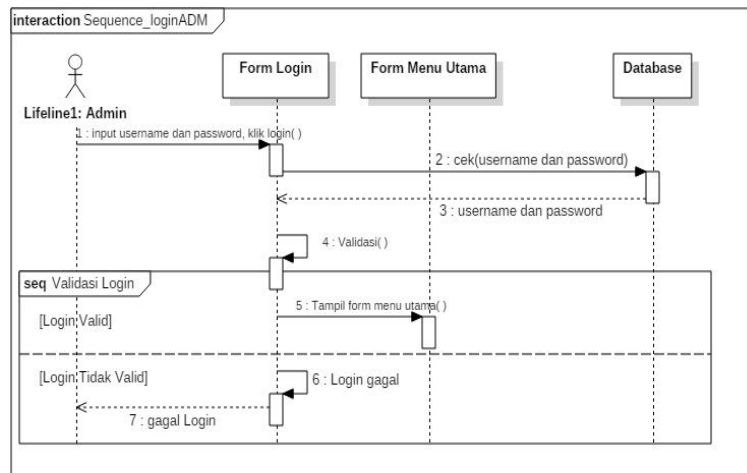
interaction Sequence_loginADM

Lifeline1: Admin

Form Login

Form Menu Utama

Database

1 : input username dan password, klik login( )

2 : cek(username dan password)

3 : username dan password

4 : Validasi( )

seq Validasi Login

5 : Tampil form menu utama( )

[Login Valid]

[Login Tidak Valid]

6 : Login gagal

7 : gagal Login